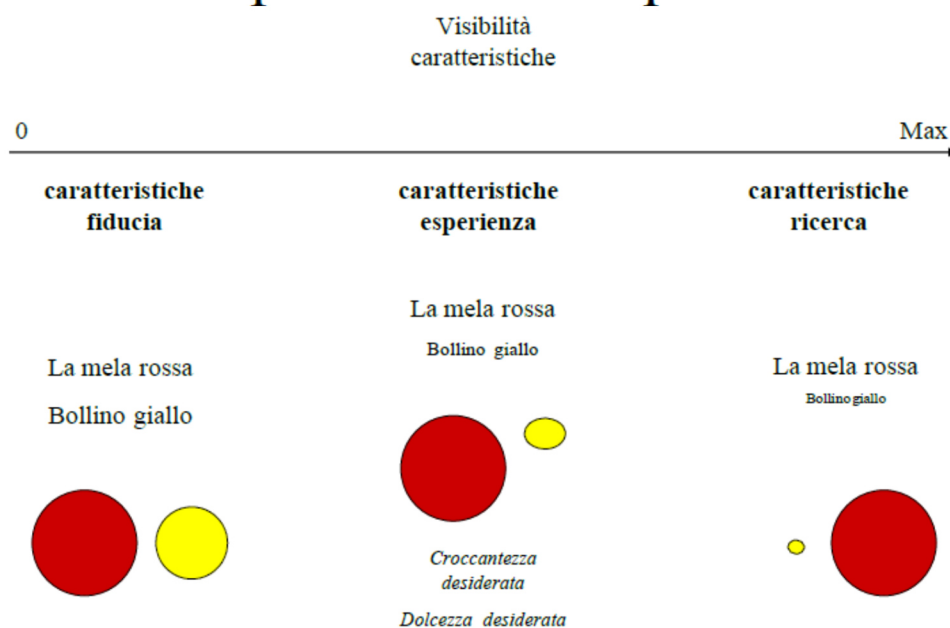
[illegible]

Visibilità caratteristiche

0

Max

**caratteristiche fiducia**

**caratteristiche esperienza**

**caratteristiche ricerca**

La mela rossa

Bollino giallo

La mela rossa

Bollino giallo

*Croccantezza desiderata*

*Dolcezza desiderata*

La mela rossa

Bollino giallo